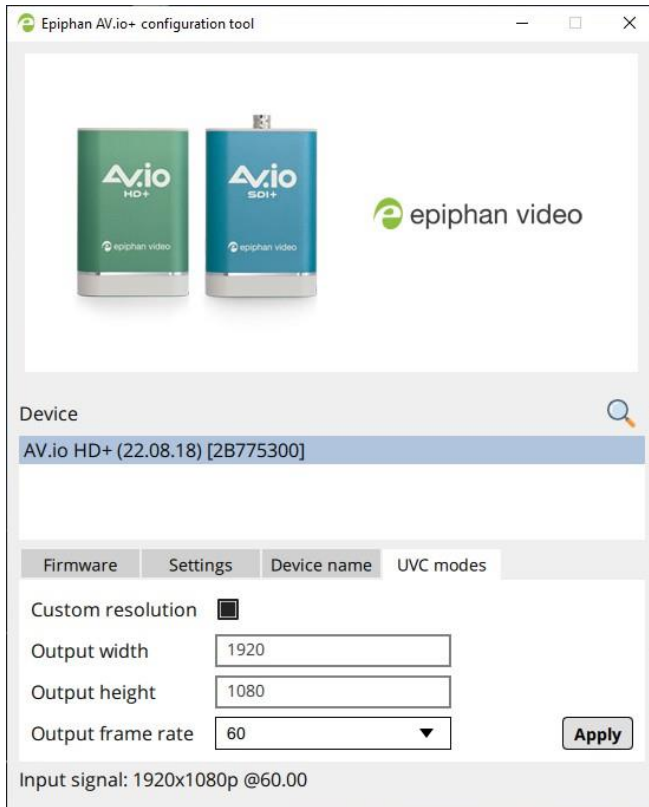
Epiphan AV.io+ configuration tool

AV.io
HD+
epiphan video

AV.io
SDI+
epiphan video

epiphan video

Device

AV.io HD+ (22.08.18) [2B775300]

Firmware | Settings | Device name | UVC modes

Custom resolution

Output width 1920

Output height 1080

Output frame rate 60

Apply

Input signal: 1920x1080p @60.00